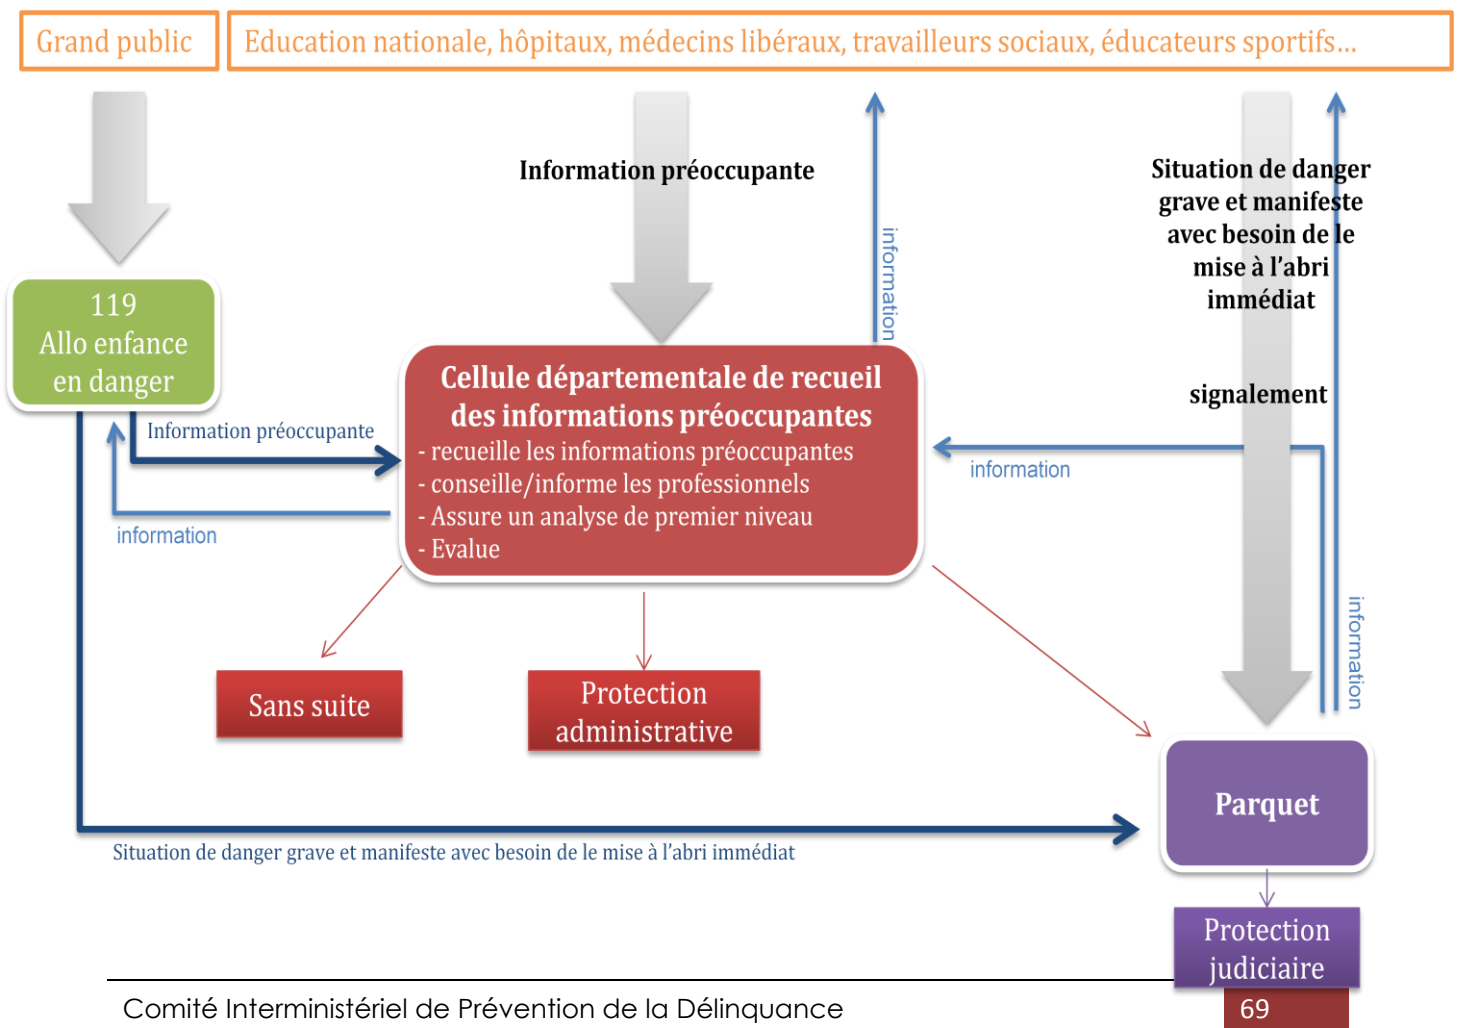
Grand public

Education nationale, hôpitaux, médecins libéraux, travailleurs sociaux, éducateurs sportifs...

Information préoccupante

information

Situation de danger grave et manifeste avec besoin de le mise à l'abri immédiat

signalement

119
Allo enfance en danger

Information préoccupante

information

Cellule départementale de recueil des informations préoccupantes
- recueille les informations préoccupantes
- conseille/informe les professionnels
- Assure un analyse de premier niveau
- Evalue

information

information

Sans suite

Protection administrative

Parquet

Situation de danger grave et manifeste avec besoin de le mise à l'abri immédiat

Protection judiciaire

Comité Interministériel de Prévention de la Délinquance

69